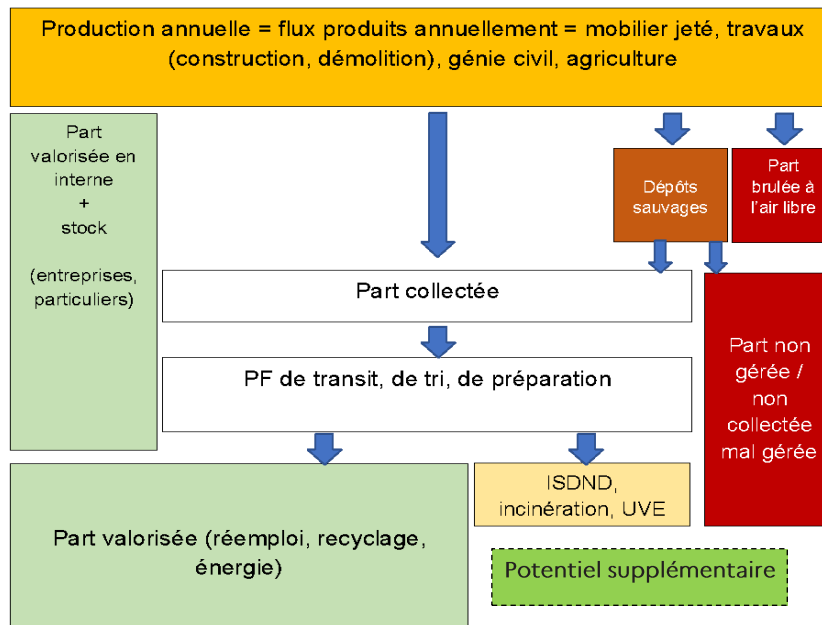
Production annuelle = flux produits annuellement = mobilier jeté, travaux (construction, démolition), génie civil, agriculture

Part valorisée en interne + stock

(entreprises, particuliers)

Dépôts sauvages

Part brulée à l'air libre

Part collectée

PF de transit, de tri, de préparation

Part non gérée / non collectée mal gérée

Part valorisée (réemploi, recyclage, énergie)

ISDND, incinération, UVE

Potentiel supplémentaire